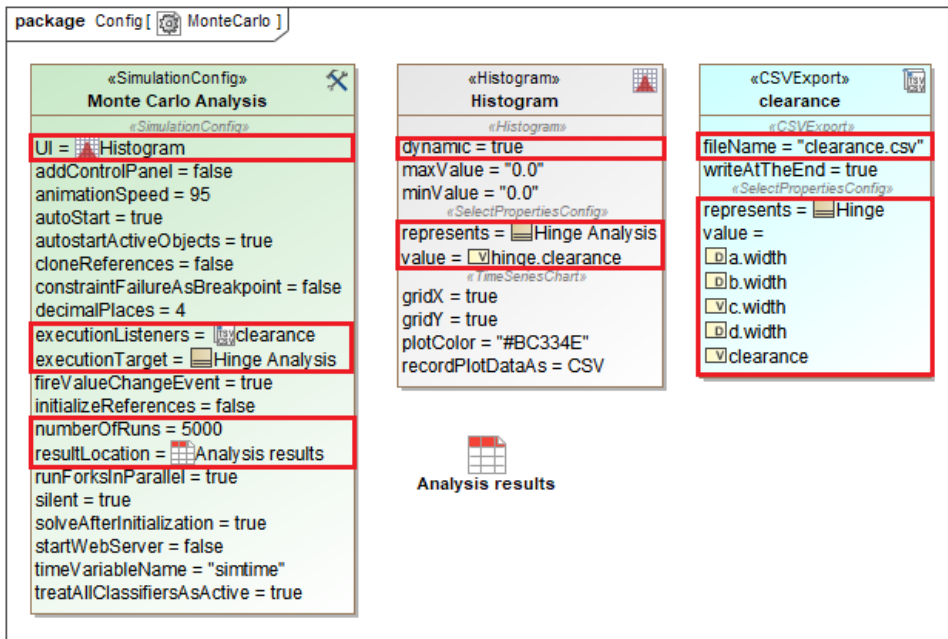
package Config [ MonteCarlo ]

«SimulationConfig»
Monte Carlo Analysis
«SimulationConfig»
UI = Histogram
addControlPanel = false
animationSpeed = 95
autoStart = true
autostartActiveObjects = true
cloneReferences = false
constraintFailureAsBreakpoint = false
decimalPlaces = 4
executionListeners = clearance
executionTarget = Hinge Analysis
fireValueChangeEvent = true
initializeReferences = false
numberOfRuns = 5000
resultLocation = Analysis results
runForksInParallel = true
silent = true
solveAfterInitialization = true
startWebServer = false
timeVariableName = "simtime"
treatAllClassifiersAsActive = true

«Histogram»
Histogram
«Histogram»
dynamic = true
maxValue = "0.0"
minValue = "0.0"
«SelectPropertiesConfig»
represents = Hinge Analysis
value = hinge.clearance
«TimeSeriesChart»
gridX = true
gridY = true
plotColor = "#BC334E"
recordPlotDataAs = CSV

«CSVExport»
clearance
«CSVExport»
fileName = "clearance.csv"
writeAtTheEnd = true
«SelectPropertiesConfig»
represents = Hinge
value =
a.width
b.width
c.width
d.width
clearance

Analysis results